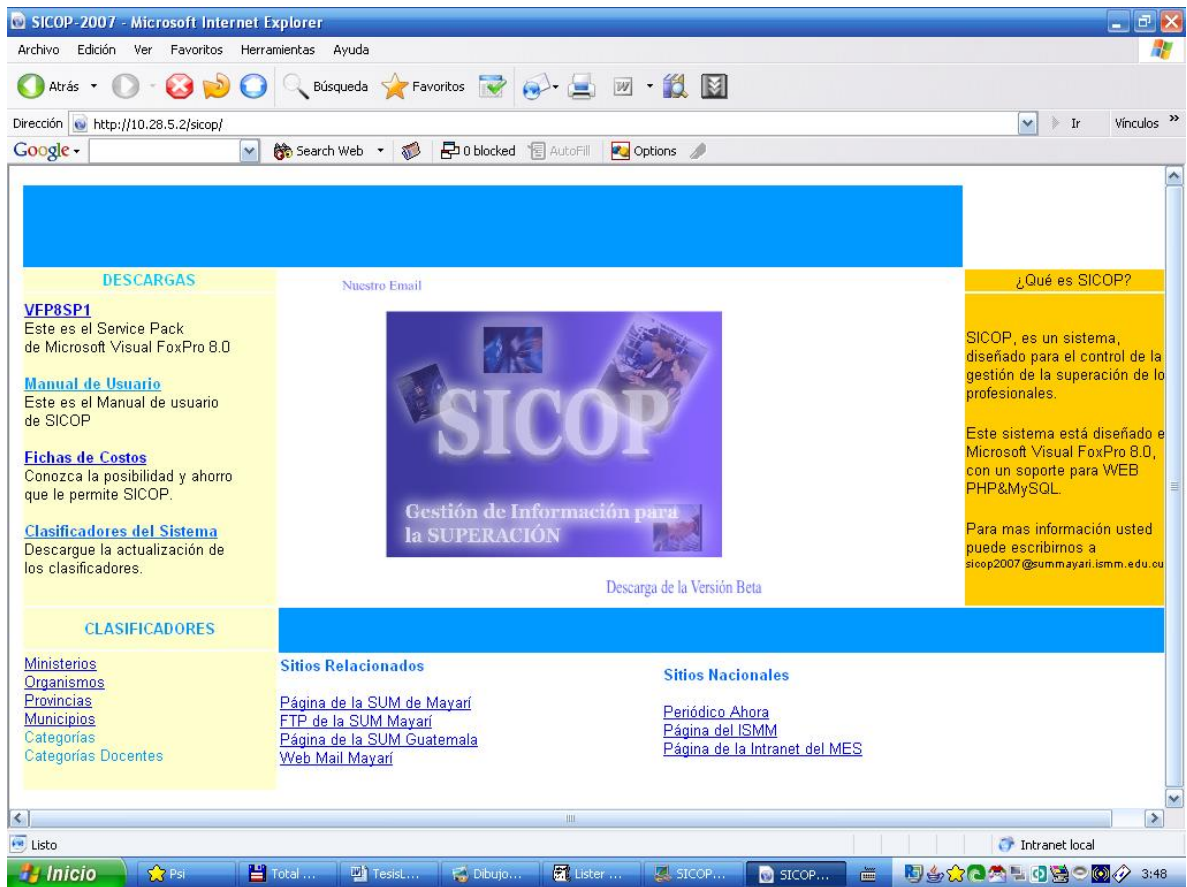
SICOP-2007 - Microsoft Internet Explorer

Archivo Edición Ver Favoritos Herramientas Ayuda

Atrás Búsqueda Favoritos

Dirección http://10.28.5.2/sicop/ Ir Vínculos »

Google Search Web 0 blocked AutoFill Options

DESCARGAS

VFP8SP1
Este es el Service Pack de Microsoft Visual FoxPro 8.0

Manual de Usuario
Este es el Manual de usuario de SICOP

Fichas de Costos
Conozca la posibilidad y ahorro que le permite SICOP.

Clasificadores del Sistema
Descargue la actualización de los clasificadores.

Nuestro Email

SICOP

Gestión de Información para la SUPERACIÓN

Descarga de la Versión Beta

¿Qué es SICOP?

SICOP, es un sistema, diseñado para el control de la gestión de la superación de lo profesionales.

Este sistema está diseñado e Microsoft Visual FoxPro 8.0, con un soporte para WEB PHP&MySQL.

Para mas información usted puede escribirnos a sicop2007@summayari.ismm.edu.cu

CLASIFICADORES

Ministerios
Organismos
Provincias
Municipios
Categorías
Categorías Docentes

Sitios Relacionados

Página de la SUM de Mayarí
FTP de la SUM Mayarí
Página de la SUM Guatemala
Web Mail Mayarí

Sitios Nacionales

Periódico Ahora
Página del ISMM
Página de la Intranet del MES

Listo

Intranet local

Inicio Psi Total ... TesisL... Dibujo... Lister ... SICOP... SICOP... 3:48